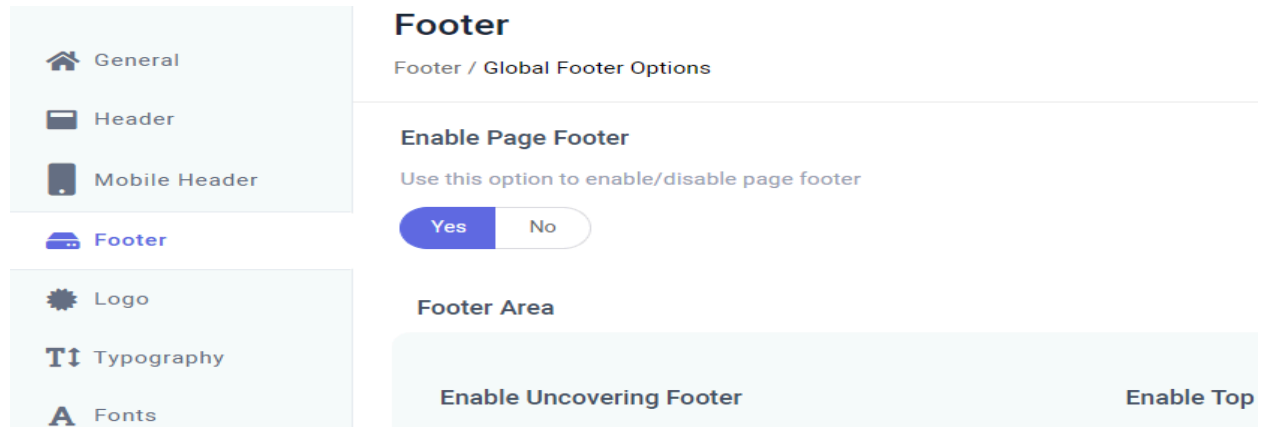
General
Header
Mobile Header
Footer
Logo
Typography
Fonts

Footer
Footer / Global Footer Options

Enable Page Footer
Use this option to enable/disable page footer
Yes No

Footer Area

Enable Uncovering Footer
Enable Top